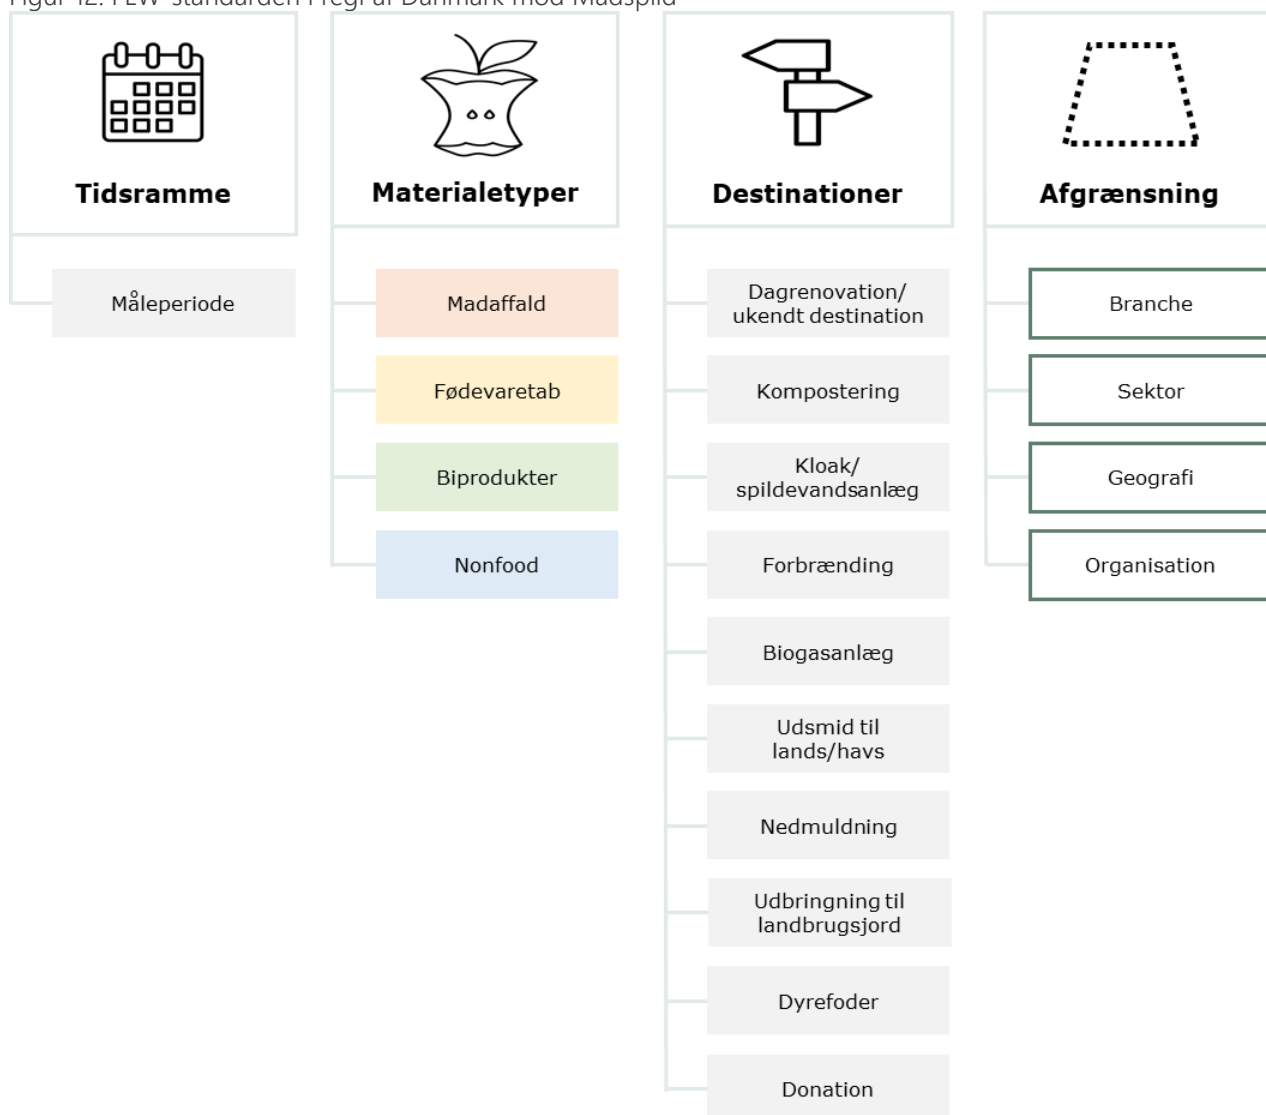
Figur 12. FLW-standarden i regi af Danmark mod Madspild

Tidsramme

Måleperiode

Materialetyper

Madaffald

Fødevaretab

Biprodukter

Nonfood

Destinationer

Dagrenovation/ ukendt destination

Kompostering

Kloak/ spildevandsanlæg

Forbrænding

Biogasanlæg

Udsmid til lands/havs

Nedmuldning

Udbringning til landbrugsjord

Dyrefoder

Donation

Afgrænsning

Branche

Sektor

Geografi

Organisation